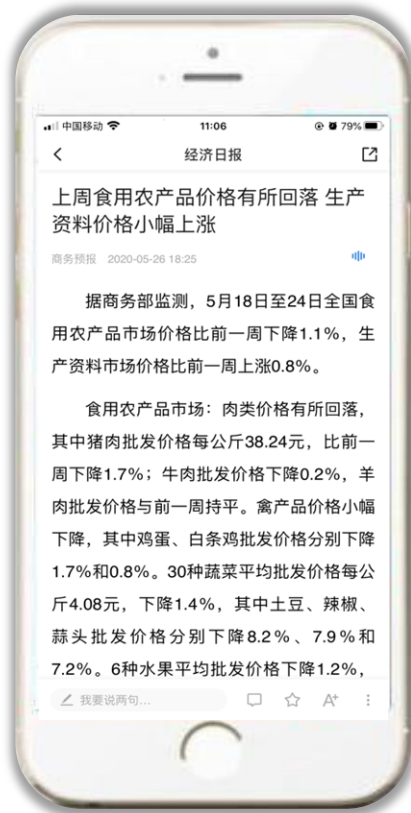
中国移动 11:06 79%

经济日报

上周食用农产品价格有所回落 生产资料价格小幅上涨

商务预报 2020-05-26 18:25

据商务部监测，5月18日至24日全国食用农产品市场价格比前一周下降1.1%，生产资料市场价格比前一周上涨0.8%。

食用农产品市场：肉类价格有所回落，其中猪肉批发价格每公斤38.24元，比前一周下降1.7%；牛肉批发价格下降0.2%，羊肉批发价格与前一周持平。禽产品价格小幅下降，其中鸡蛋、白条鸡批发价格分别下降1.7%和0.8%。30种蔬菜平均批发价格每公斤4.08元，下降1.4%，其中土豆、辣椒、蒜头批发价格分别下降8.2%、7.9%和7.2%。6种水果平均批发价格下降1.2%，

我要说两句...